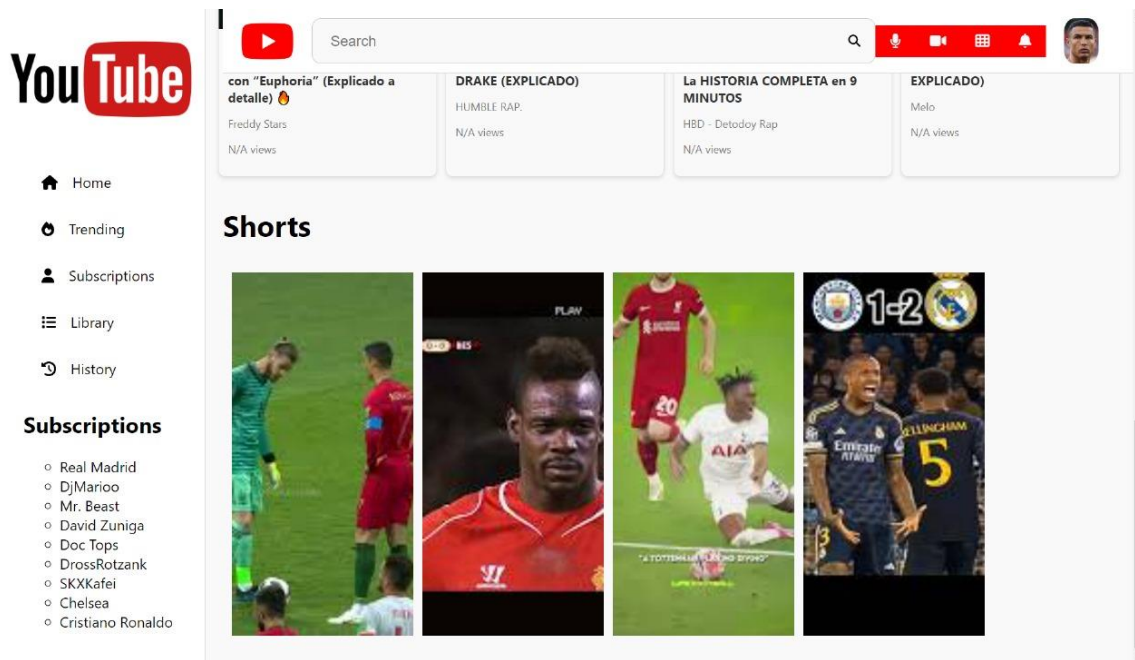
YouTube

Search

Home

Trending

Subscriptions

Library

History

Subscriptions

- Real Madrid
- DjMarioo
- Mr. Beast
- David Zuniga
- Doc Tops
- DrossRotzank
- SKXKafei
- Chelsea
- Cristiano Ronaldo

con "Euphoria" (Explicado a detalle) 🔥
Freddy Stars
N/A views

DRAKE (EXPLICADO)
HUMBLE RAP.
N/A views

La HISTORIA COMPLETA en 9 MINUTOS
HBD - Detodoy Rap
N/A views

EXPLICADO)
Melo
N/A views

Shorts

PLAY

1-2

BELLINGHAM 5

20

AIA

Emirates